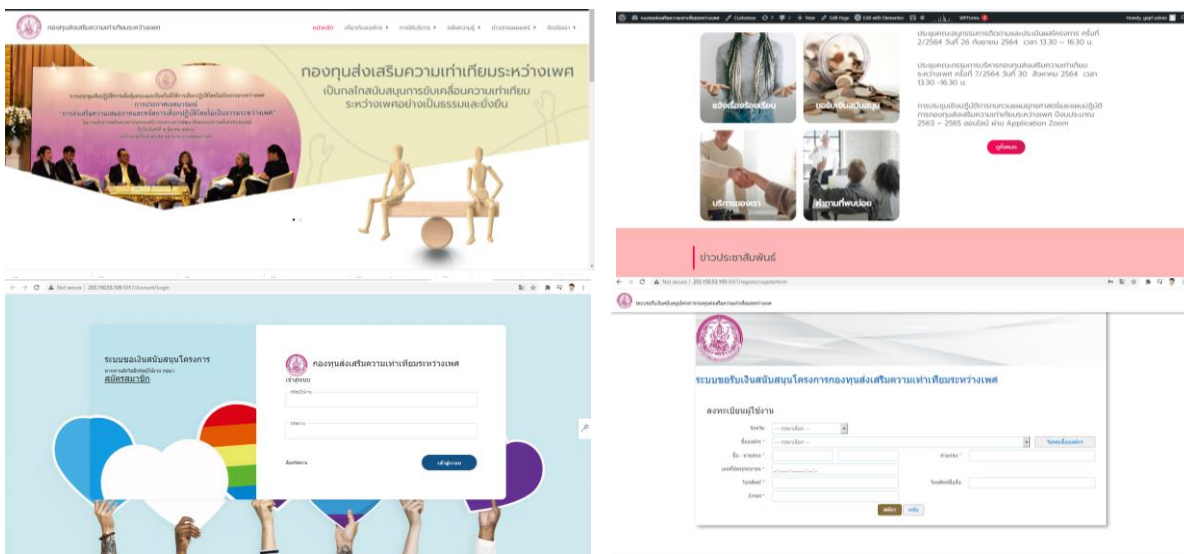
กองทุนส่งเสริมความเท่าเทียมระหว่างเพศ

หน้าหลัก เกี่ยวกับกองทุน การให้บริการ คลังความรู้ ประชาสัมพันธ์ ติดต่อเรา

กองทุนส่งเสริมความเท่าเทียมระหว่างเพศ

เป็นกลไกสนับสนุนการขับเคลื่อนความเท่าเทียมระหว่างเพศอย่างเป็นธรรมและยั่งยืน

แจ้งเรื่องร้องเรียน

ขออนุมัติเงินสนับสนุน

บริการของเรา

คำถามที่พบบ่อย

ประชุมคณะอนุกรรมการติดตามและประเมินผลโครงการ ครั้งที่ 2/2564 วันที่ 26 กันยายน 2564 เวลา 13.30 – 16.30 น.

ประชุมคณะกรรมการบริหารกองทุนส่งเสริมความเท่าเทียมระหว่างเพศ ครั้งที่ 7/2564 วันที่ 30 สิงหาคม 2564 เวลา 13.30 -16.30 น.

การประชุมเชิงปฏิบัติการทบทวนแผนยุทธศาสตร์และแผนปฏิบัติการกองทุนส่งเสริมความเท่าเทียมระหว่างเพศ ปีงบประมาณ 2563 – 2565 ออนไลน์ ผ่าน Application Zoom

ดูทั้งหมด

ข่าวประชาสัมพันธ์

Not secure | 203.150.53.189:1017/Account/Login

ระบบขอเงินสนับสนุนโครงการ

สมัครสมาชิก

กองทุนส่งเสริมความเท่าเทียมระหว่างเพศ

เข้าสู่ระบบ

รหัสผ่าน

ลืมรหัสผ่าน

เข้าสู่ระบบ

Not secure | 203.150.53.189:1017/register/registerform

ระบบขอรับเงินสนับสนุนโครงการกองทุนส่งเสริมความเท่าเทียมระหว่างเพศ

ลงทะเบียนผู้ใช้งาน

จังหวัด -- กรุณาเลือก --

ชื่อองค์กร * -- กรุณาเลือก --

ชื่อ - นามสกุล *

ตำแหน่ง *

เลขที่บัตรประชาชน *

โทรศัพท์ *

โทรศัพท์มือถือ

E-mail *

สมัคร กลับ